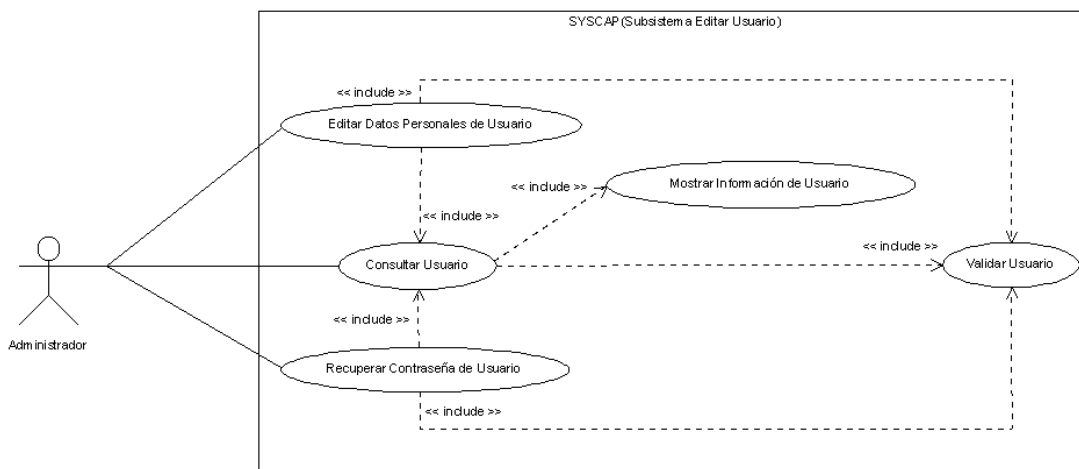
SYSCAP (Subsistema Editar Usuario)

<< include >>

Editar Datos Personales de Usuario

<< include >>

Mostrar Información de Usuario

<< include >>

<< include >>

Consultar Usuario

Validar Usuario

Administrador

<< include >>

Recuperar Contraseña de Usuario

<< include >>